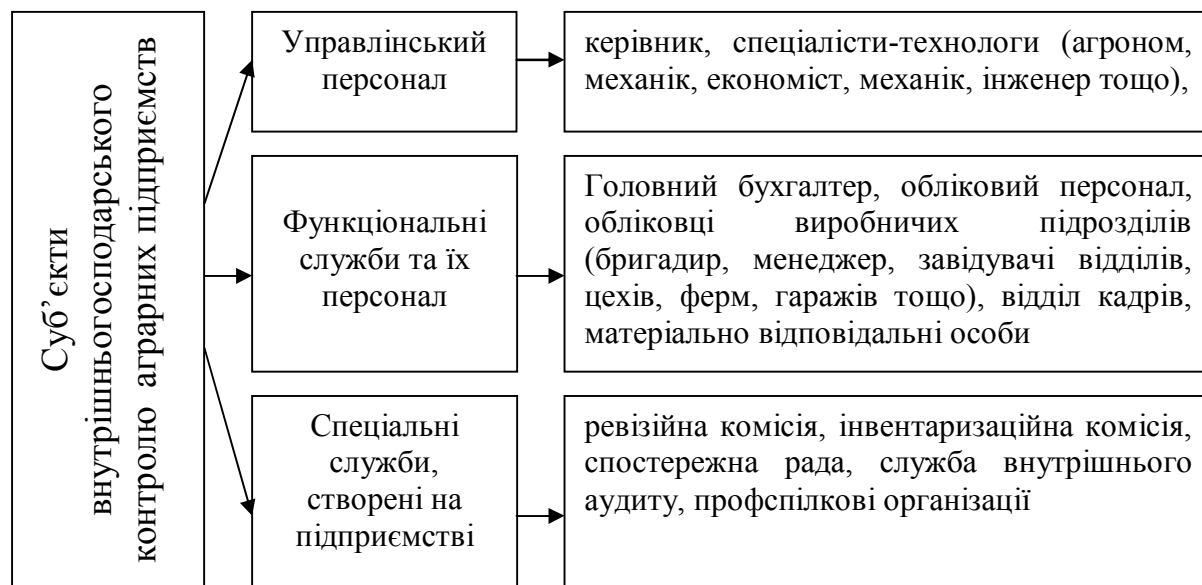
Суб'єкти внутрішньогосподарського контролю аграрних підприємств

Управлінський персонал

керівник, спеціалісти-технологи (агроном, механік, економіст, механік, інженер тощо),

Функціональні служби та їх персонал

Головний бухгалтер, обліковий персонал, обліковці виробничих підрозділів (бригадир, менеджер, завідувачі відділів, цехів, ферм, гаражів тощо), відділ кадрів, матеріально відповідальні особи

Спеціальні служби, створені на підприємстві

ревізійна комісія, інвентаризаційна комісія, спостережна рада, служба внутрішнього аудиту, профспілкові організації